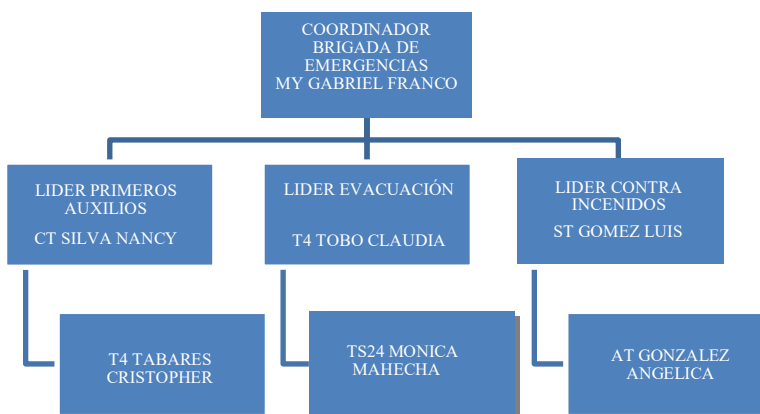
COORDINADOR BRIGADA DE EMERGENCIAS MY GABRIEL FRANCO

LIDER PRIMEROS AUXILIOS

CT SILVA NANCY

T4 TABARES CRISTOPHER

LIDER EVACUACIÓN

T4 TOBO CLAUDIA

TS24 MONICA MAHECHA

LIDER CONTRA INCENIDOS

ST GOMEZ LUIS

AT GONZALEZ ANGELICA